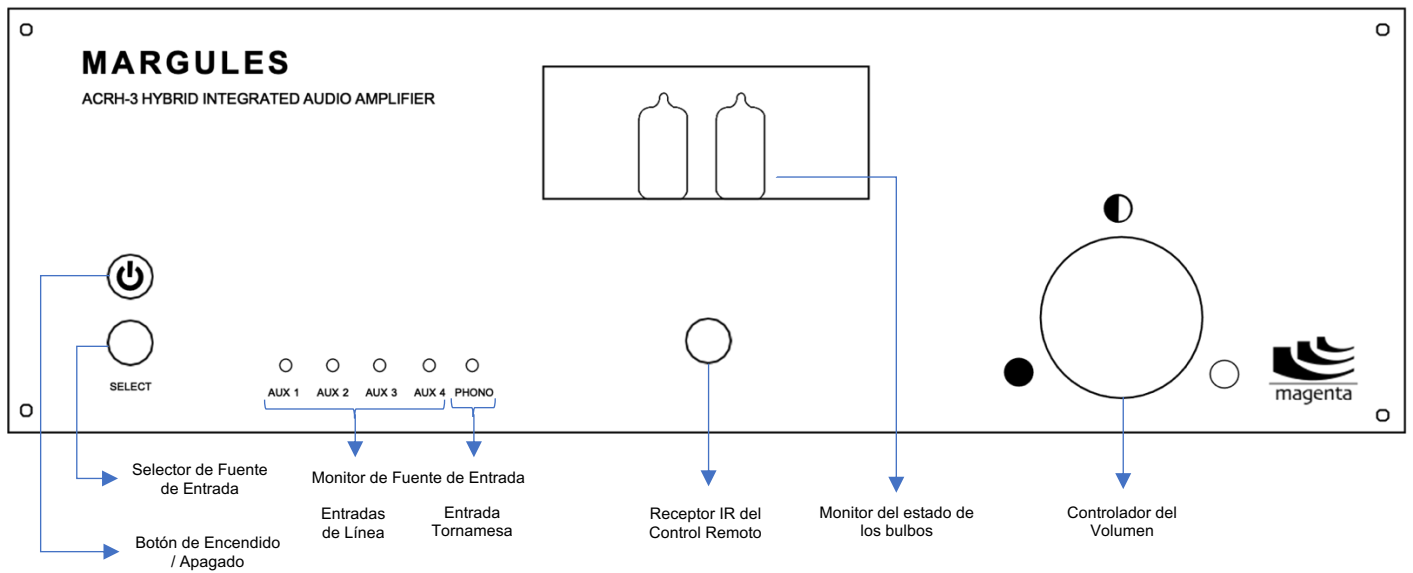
MARGULES

ACRH-3 HYBRID INTEGRATED AUDIO AMPLIFIER

SELECT

AUX 1 AUX 2 AUX 3 AUX 4 PHONO

magenta

Selector de Fuente de Entrada

Botón de Encendido / Apagado

Monitor de Fuente de Entrada

Entradas de Línea

Entrada Tornamesa

Receptor IR del Control Remoto

Monitor del estado de los bulbos

Controlador del Volumen